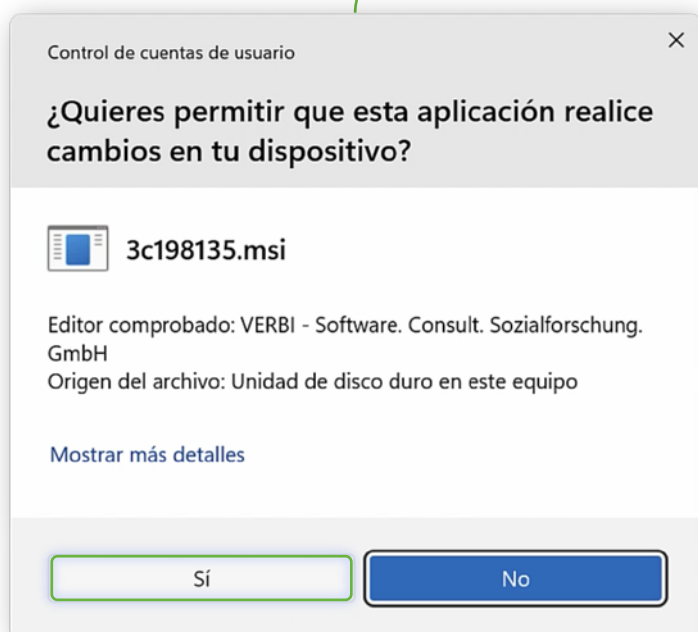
Control de cuentas de usuario

×

¿Quieres permitir que esta aplicación realice cambios en tu dispositivo?

3c198135.msi

Editor comprobado: VERBI - Software. Consult. Sozialforschung. GmbH
Origen del archivo: Unidad de disco duro en este equipo

Mostrar más detalles

Sí

No